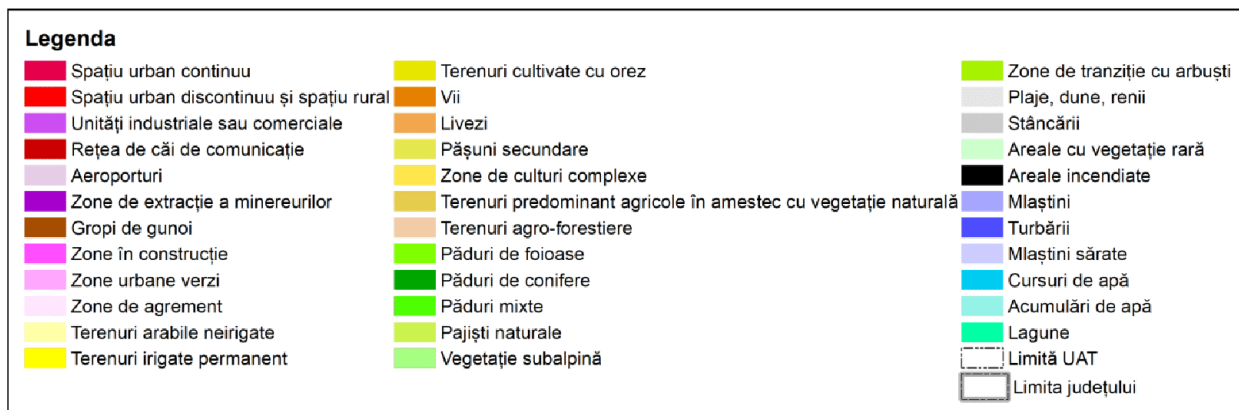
Legenda

Spațiu urban continuu
Spațiu urban discontinuu și spațiu rural
Unități industriale sau comerciale
Rețea de căi de comunicație
Aeroporturi
Zone de extracție a minereurilor
Gropi de gunoi
Zone în construcție
Zone urbane verzi
Zone de agrement
Terenuri arabile neirigate
Terenuri irigate permanent

Terenuri cultivate cu orez
Vii
Livezi
Pășuni secundare
Zone de culturi complexe
Terenuri predominant agricole în amestec cu vegetație naturală
Terenuri agro-forestiere
Păduri de foioase
Păduri de conifere
Păduri mixte
Pajiști naturale
Vegetație subalpină

Zone de tranziție cu arbuști
Plaje, dune, renii
Stâncării
Areale cu vegetație rară
Areale incendiate
Mlaștini
Turbării
Mlaștini sărate
Cursuri de apă
Acumulări de apă
Lagune
Limită UAT
Limita județului